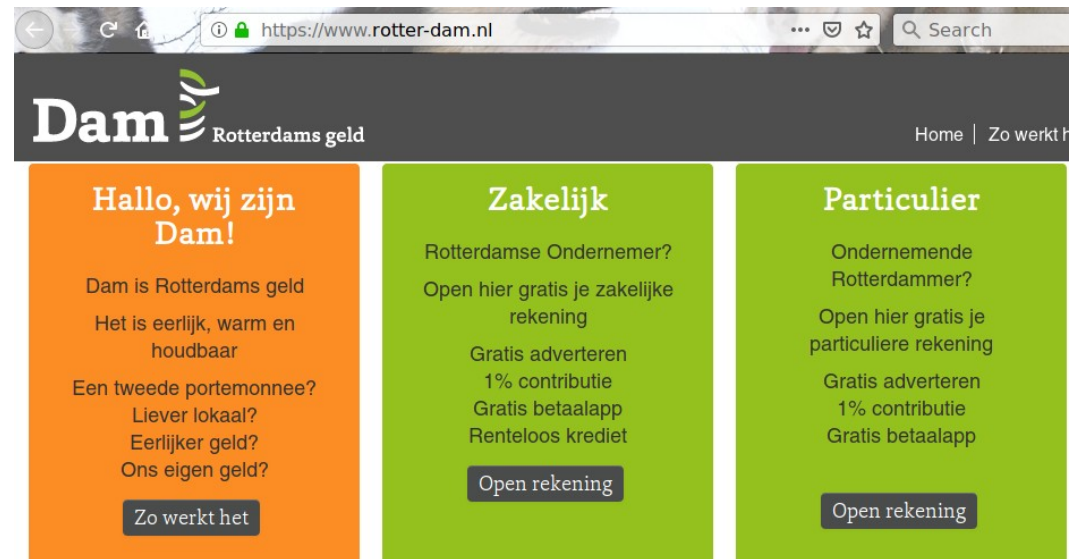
https://www.rotter-dam.nl

Search

Dam Rotterdams geld

Home | Zo werkt h

Hallo, wij zijn Dam!

Dam is Rotterdams geld

Het is eerlijk, warm en houdbaar

Een tweede portemonnee?
Liever lokaal?
Eerlijker geld?
Ons eigen geld?

Zo werkt het

Zakelijk

Rotterdamse Ondernemer?

Open hier gratis je zakelijke rekening

Gratis adverteren
1% contributie
Gratis betaalapp
Renteloos krediet

Open rekening

Particulier

Ondernemende Rotterdammer?

Open hier gratis je particuliere rekening

Gratis adverteren
1% contributie
Gratis betaalapp

Open rekening